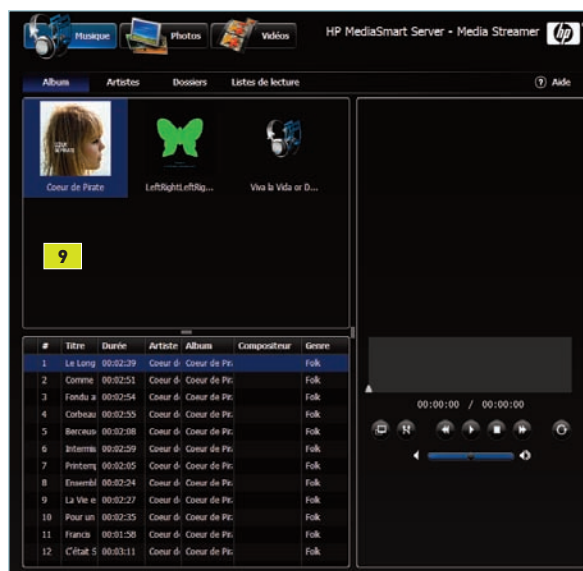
Musique Photos Vidéos

HP MediaSmart Server - Media Streamer

Album Artistes Dossiers Listes de lecture

Aide

Coeur de Pirate

LeftRightLeftRig...

Viva la Vida or D...

9

| # | Titre | Durée | Artiste | Album | Compositeur | Genre |
|---|---|---|---|---|---|---|
| 1 | Le Long | 00:02:39 | Coeur d | Coeur de Pir | | Folk |
| 2 | Comme | 00:02:51 | Coeur d | Coeur de Pir | | Folk |
| 3 | Fondu a | 00:02:54 | Coeur d | Coeur de Pir | | Folk |
| 4 | Corbeau | 00:02:55 | Coeur d | Coeur de Pir | | Folk |
| 5 | Berceus | 00:02:08 | Coeur d | Coeur de Pir | | Folk |
| 6 | Intermis | 00:02:59 | Coeur d | Coeur de Pir | | Folk |
| 7 | Printem | 00:02:05 | Coeur d | Coeur de Pir | | Folk |
| 8 | Ensembl | 00:02:24 | Coeur d | Coeur de Pir | | Folk |
| 9 | La Vie e | 00:02:27 | Coeur d | Coeur de Pir | | Folk |
| 10 | Pour un | 00:02:35 | Coeur d | Coeur de Pir | | Folk |
| 11 | Francis | 00:01:58 | Coeur d | Coeur de Pir | | Folk |
| 12 | C'était S | 00:03:11 | Coeur d | Coeur de Pir | | Folk |

00:00:00 / 00:00:00